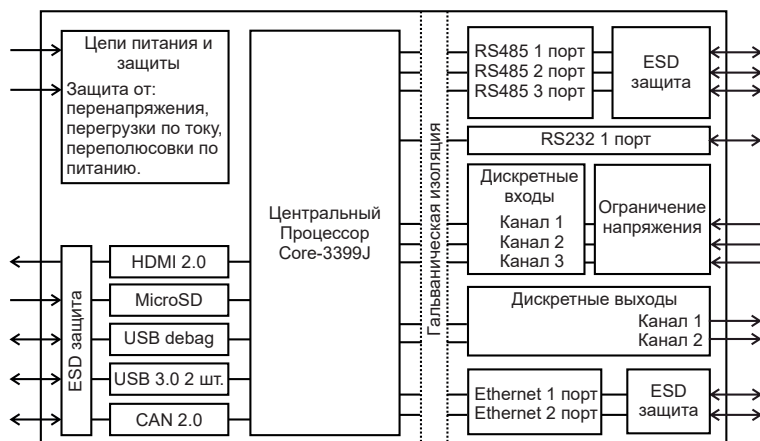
Цепи питания и защиты

Защита от: перенапряжения, перегрузки по току, переполюсовки по питанию.

Центральный Процессор Core-3399J

ESD защита

HDMI 2.0

MicroSD

USB debag

USB 3.0 2 шт.

CAN 2.0

Гальваническая изоляция

RS485 1 порт
RS485 2 порт
RS485 3 порт

ESD защита

RS232 1 порт

Дискретные входы
Канал 1
Канал 2
Канал 3

Ограничение напряжения

Дискретные выходы
Канал 1
Канал 2

Ethernet 1 порт
Ethernet 2 порт

ESD защита